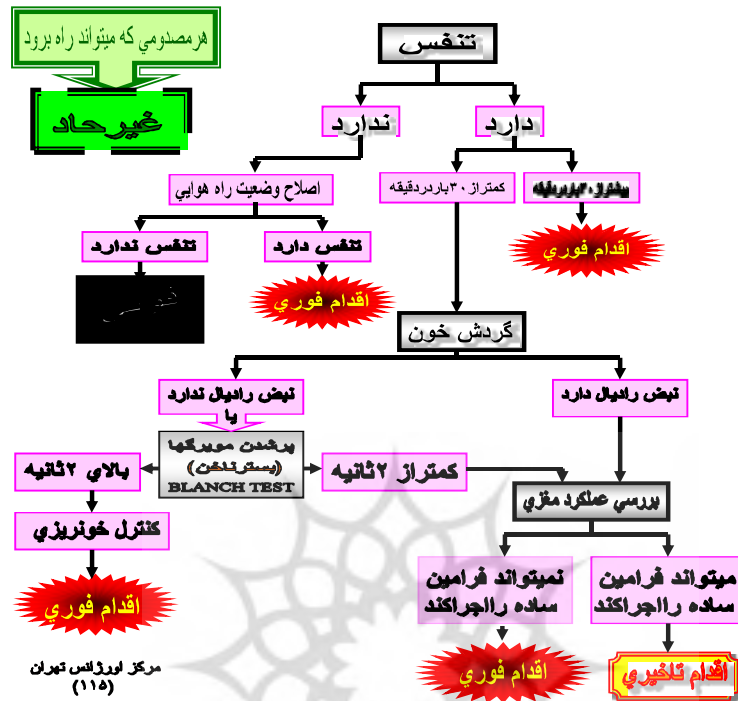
هرمصدومي كه ميتواند راه برود

غيرحاد

تنفس

ندارد

دارد

اصلاح وضعيت راه هوايي

كمتراز ۳۰باردردقيقه

بيشتراز ۳۰باردردقيقه

اقدام فوري

تنفس ندارد

تنفس دارد

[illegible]

اقدام فوري

گردش خون

نبض راديال ندارد
يا

نبض راديال دارد

پرشدن مويرگها
(بستر ناخن)
BLANCH TEST

بالاي ۲ثانيه

كمتراز ۲ثانيه

بررسي عملكرد مغزي

كنترل خونريزي

نميتواند فرامين ساده راانجام دهد

ميتواند فرامين ساده راانجام دهد

اقدام فوري

اقدام فوري

اقدام تاخيري

مركز اورژانس تهران
(۱۱۵)